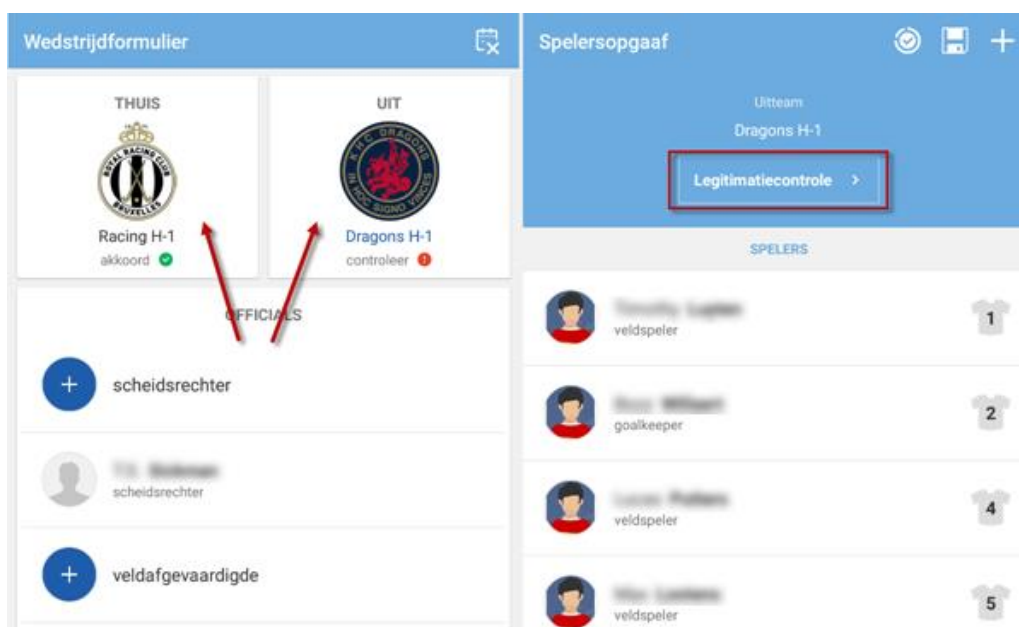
Wedstrijdformulier

THUIS

ROYAL RACING CLUB BRUXELLES

Racing H-1
akkoord

UIT

A.H.C. DRAGONS IN HOC SIGNO VINCES

Dragons H-1
controleer

OFFICIALS

+ scheidsrechter

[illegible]
scheidsrechter

+ veldafgevaardigde

Spelersopgaaf

Uitteam
Dragons H-1
Legitimatiecontrole >

SPELERS

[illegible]
veldspeler
1

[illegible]
goalkeeper
2

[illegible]
veldspeler
4

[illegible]
veldspeler
5